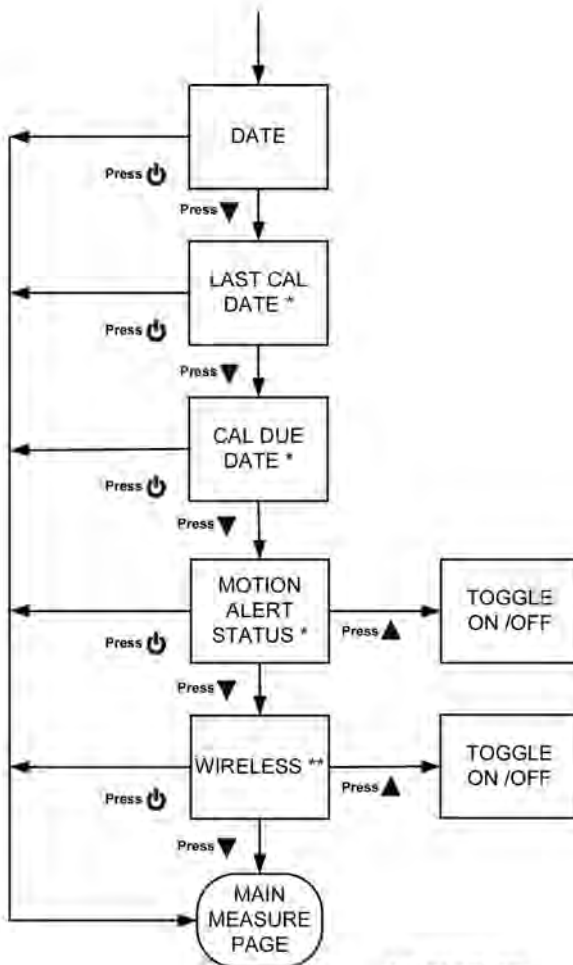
DATE

Press ⏻

Press ▼

LAST CAL DATE *

Press ⏻

Press ▼

CAL DUE DATE *

Press ⏻

Press ▼

MOTION ALERT STATUS *

Press ▲

TOGGLE ON /OFF

Press ⏻

Press ▼

WIRELESS **

Press ▲

TOGGLE ON /OFF

Press ⏻

Press ▼

MAIN MEASURE PAGE